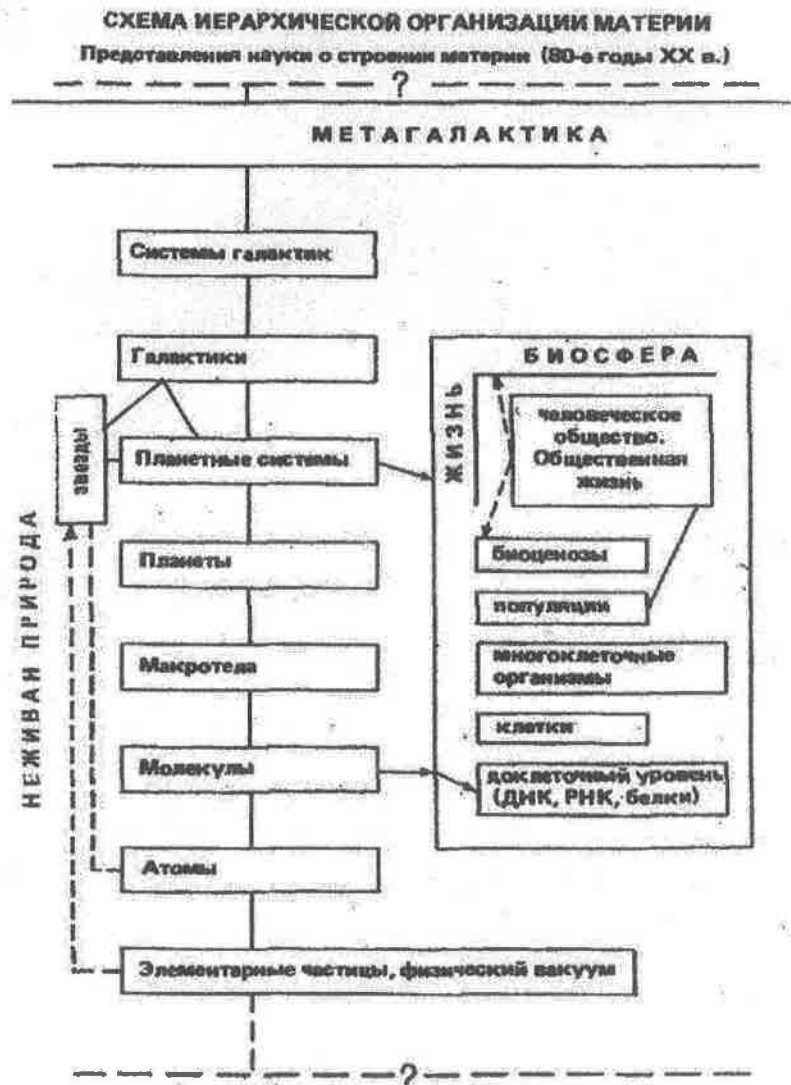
СХЕМА ИЕРАРХИЧЕСКОЙ ОРГАНИЗАЦИИ МАТЕРИИ

Представления науки о строении материи (80-е годы XX в.)

?

МЕТАГАЛАКТИКА

Системы галактик

Галактики

звезды

Планетные системы

Планеты

Макротела

Молекулы

Атомы

Элементарные частицы, физический вакуум

НЕЖИВАЯ ПРИРОДА

БИОСФЕРА

ЖИЗНЬ

человеческое общество. Общественная жизнь

биоценозы

популяции

многоклеточные организмы

клетки

доклеточный уровень (ДНК, РНК, белки)

?